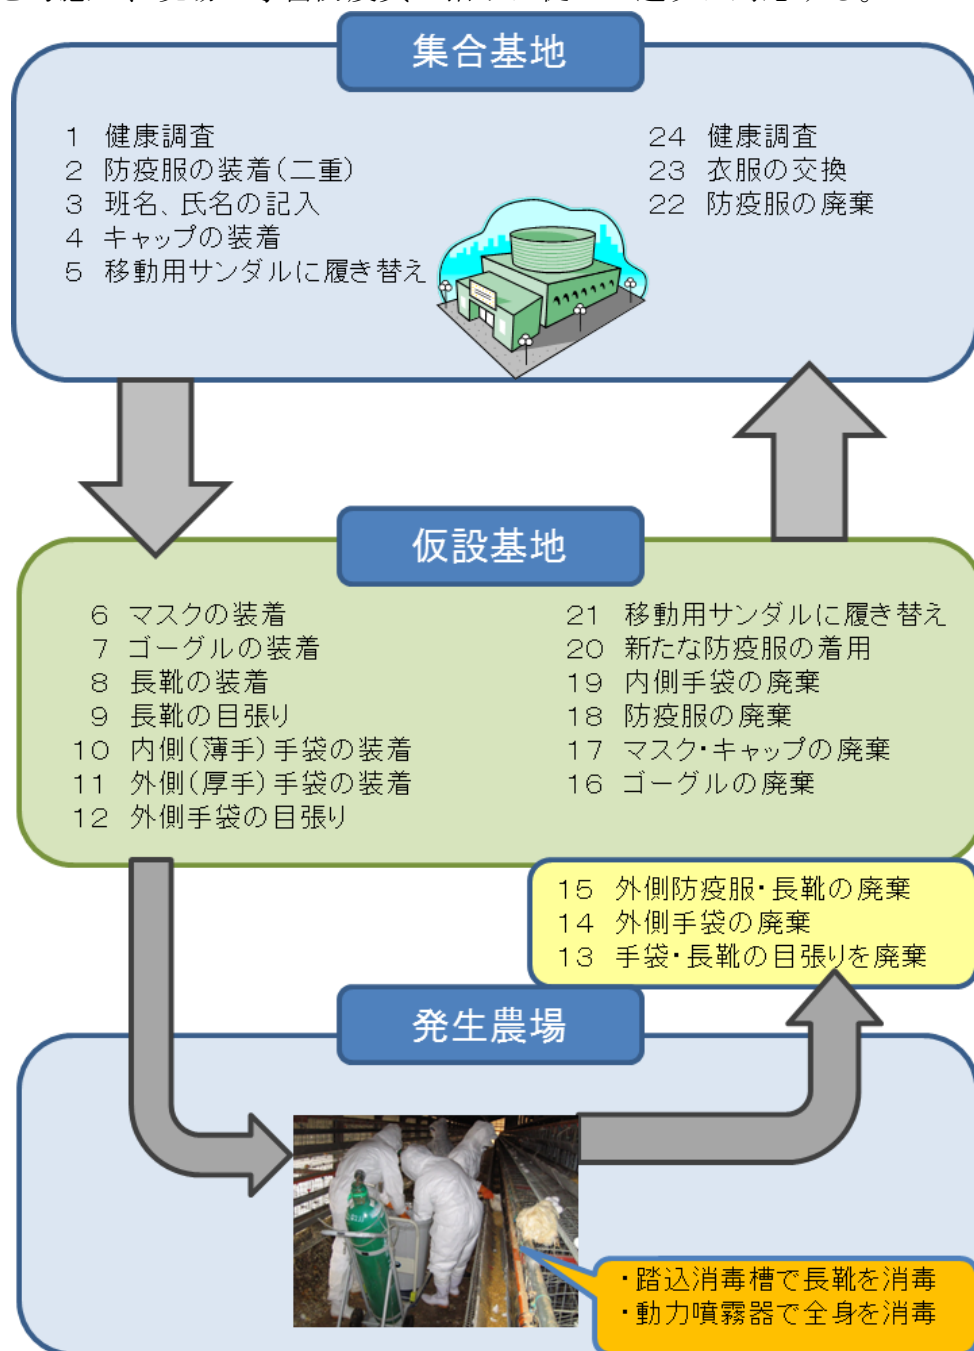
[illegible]

集合基地

1 健康調査
2 防疫服の装着(二重)
3 班名、氏名の記入
4 キャップの装着
5 移動用サンダルに履き替え

24 健康調査
23 衣服の交換
22 防疫服の廃棄

仮設基地

6 マスクの装着
7 ゴーグルの装着
8 長靴の装着
9 長靴の目張り
10 内側(薄手)手袋の装着
11 外側(厚手)手袋の装着
12 外側手袋の目張り

21 移動用サンダルに履き替え
20 新たな防疫服の着用
19 内側手袋の廃棄
18 防疫服の廃棄
17 マスク・キャップの廃棄
16 ゴーグルの廃棄

15 外側防疫服・長靴の廃棄
14 外側手袋の廃棄
13 手袋・長靴の目張りを廃棄

発生農場

・踏込消毒槽で長靴を消毒
・動力噴霧器で全身を消毒